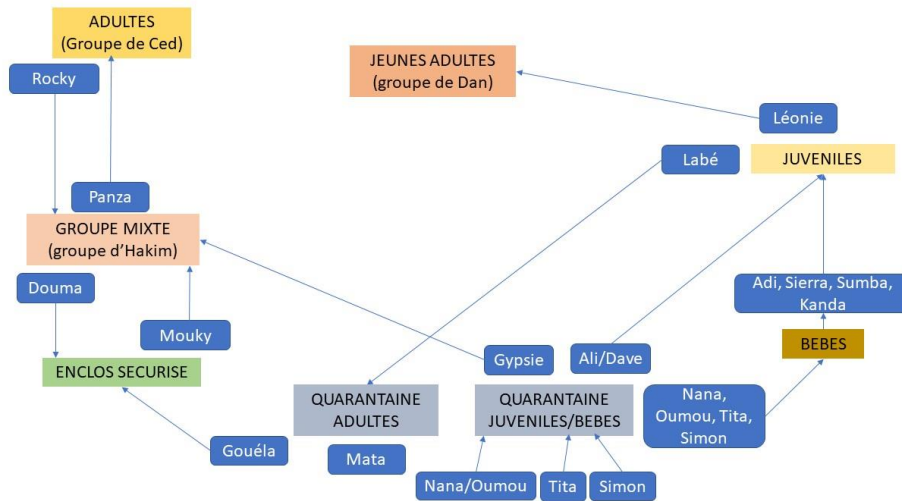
ADULTES
(Groupe de Ced)

Rocky

JEUNES ADULTES
(groupe de Dan)

Léonie

Labé

JUVENILES

Panza

GROUPE MIXTE
(groupe d'Hakim)

Douma

Adi, Sierra, Sumba, Kanda

Mouky

BEBES

ENCLOS SECURISE

Gypsie

Ali/Dave

QUARANTAINE
ADULTES

QUARANTAINE
JUVENILES/BEBES

Nana, Oumou, Tita, Simon

Gouéla

Mata

Nana/Oumou

Tita

Simon